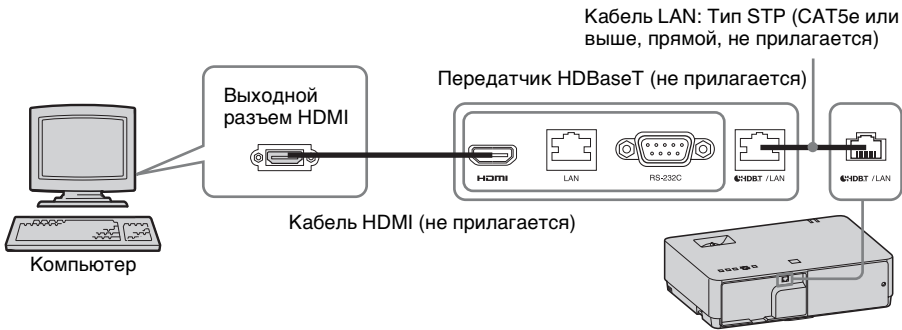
Кабель LAN: Тип STP (CAT5e или выше, прямой, не прилагается)

Передатчик HDBaseT (не прилагается)

Выходной разъем HDMI

HDMI

LAN

RS-232C

HDBT / LAN

HDBT / LAN

Кабель HDMI (не прилагается)

Компьютер